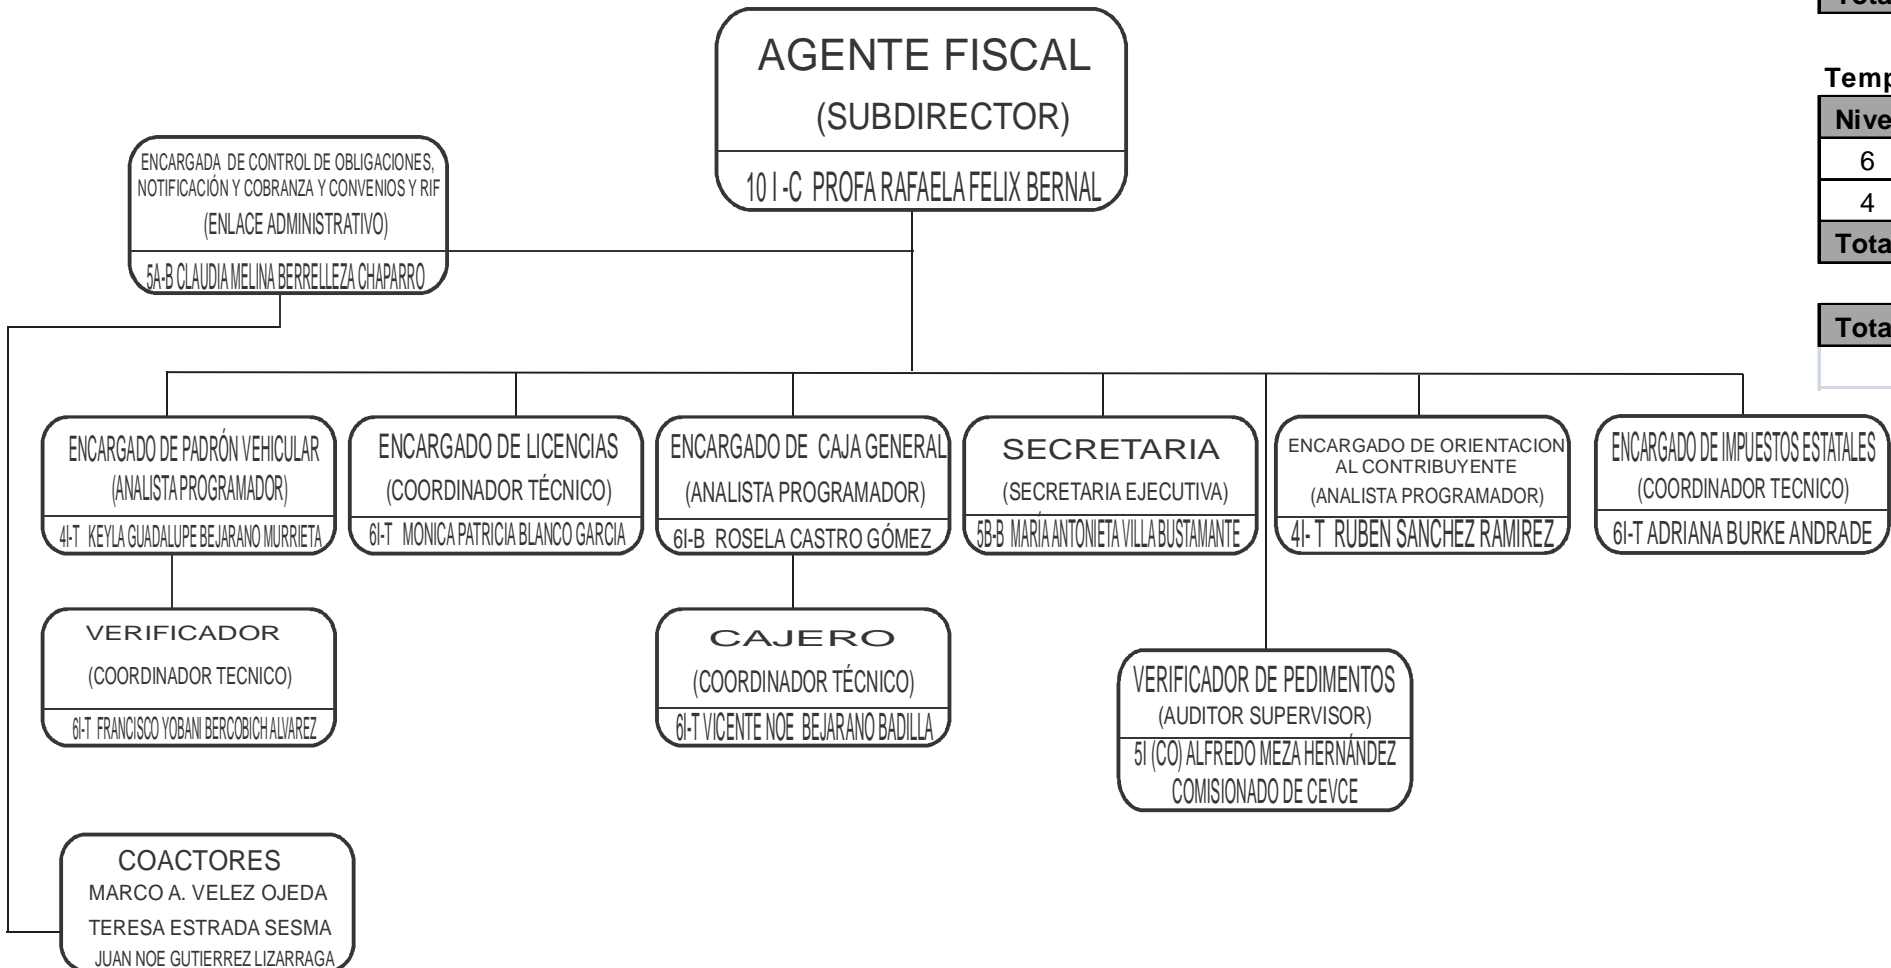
AGENTE FISCAL
(SUBDIRECTOR)
10 I -C PROFA RAFAELA FELIX BERNAL

ENCARGADA DE CONTROL DE OBLIGACIONES, NOTIFICACIÓN Y COBRANZA Y CONVENIOS Y RIF
(ENLACE ADMINISTRATIVO)
5A-B CLAUDIA MELINA BERRELLEZA CHAPARRO

ENCARGADO DE PADRÓN VEHICULAR
(ANALISTA PROGRAMADOR)
4I-T KEYLA GUADALUPE BEJARANO MURRIETA

ENCARGADO DE LICENCIAS
(COORDINADOR TÉCNICO)
6I-T MONICA PATRICIA BLANCO GARCIA

ENCARGADO DE CAJA GENERAL
(ANALISTA PROGRAMADOR)
6I-B ROSELA CASTRO GÓMEZ

SECRETARIA
(SECRETARIA EJECUTIVA)
5B-B MARÍA ANTONIETA VILLA BUSTAMANTE

ENCARGADO DE ORIENTACION AL CONTRIBUYENTE
(ANALISTA PROGRAMADOR)
4I- T RUBEN SANCHEZ RAMIREZ

ENCARGADO DE IMPUESTOS ESTATALES
(COORDINADOR TECNICO)
6I-T ADRIANA BURKE ANDRADE

VERIFICADOR
(COORDINADOR TECNICO)
6I-T FRANCISCO YOBANI BERCOBICH ALVAREZ

CAJERO
(COORDINADOR TÉCNICO)
6I-T VICENTE NOE BEJARANO BADILLA

VERIFICADOR DE PEDIMENTOS
(AUDITOR SUPERVISOR)
5I (CO) ALFREDO MEZA HERNÁNDEZ
COMISIONADO DE CEVCE

COACTORES
MARCO A. VELEZ OJEDA
TERESA ESTRADA SESMA
JUAN NOE GUTIERREZ LIZARRAGA

Tota

Temp
| Nive |
|---|
| 6 |
| 4 |
| Tota |

Tota